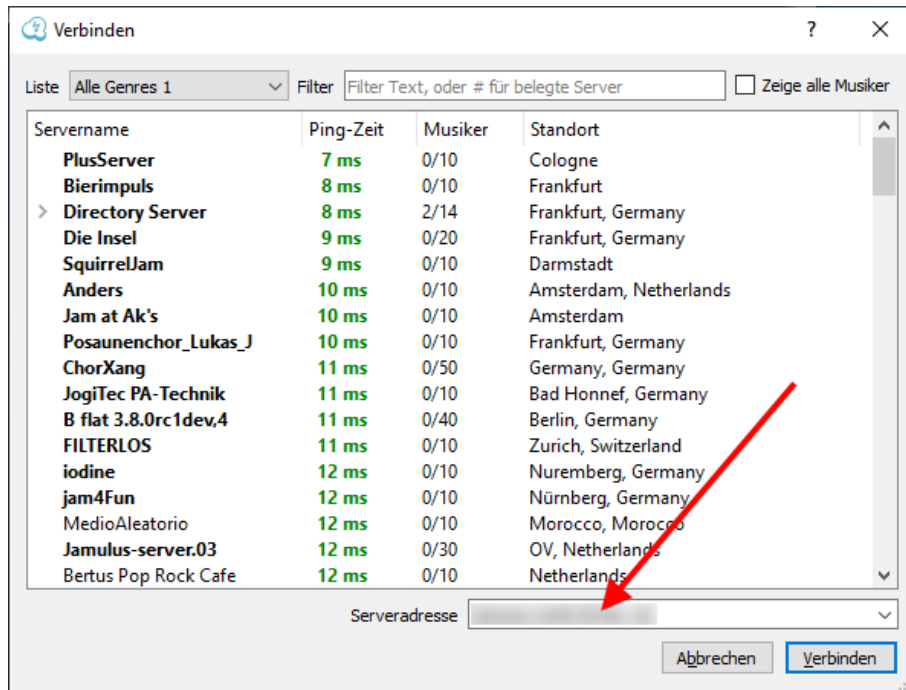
Verbinden

?

Liste Alle Genres 1 Filter Filter Text, oder # für belegte Server Zeige alle Musiker

| Servername | Ping-Zeit | Musiker | Standort |
|---|---|---|---|
| PlusServer | 7 ms | 0/10 | Cologne |
| Bierimpuls | 8 ms | 0/10 | Frankfurt |
| Directory Server | 8 ms | 2/14 | Frankfurt, Germany |
| Die Insel | 9 ms | 0/20 | Frankfurt, Germany |
| SquirrelJam | 9 ms | 0/10 | Darmstadt |
| Anders | 10 ms | 0/10 | Amsterdam, Netherlands |
| Jam at Ak's | 10 ms | 0/10 | Amsterdam |
| Posaunenchor_Lukas_J | 10 ms | 0/10 | Frankfurt, Germany |
| ChorXang | 11 ms | 0/50 | Germany, Germany |
| JogiTec PA-Technik | 11 ms | 0/10 | Bad Honnef, Germany |
| B flat 3.8.0rc1dev,4 | 11 ms | 0/40 | Berlin, Germany |
| FILTERLOS | 11 ms | 0/10 | Zurich, Switzerland |
| iodine | 12 ms | 0/10 | Nuremberg, Germany |
| jam4Fun | 12 ms | 0/10 | Nürnberg, Germany |
| MedioAleatorio | 12 ms | 0/10 | Morocco, Morocco |
| Jamulus-server.03 | 12 ms | 0/30 | OV, Netherlands |
| Bertus Pop Rock Cafe | 12 ms | 0/10 | Netherlands |

Serveradresse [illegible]

Abbrechen Verbinden